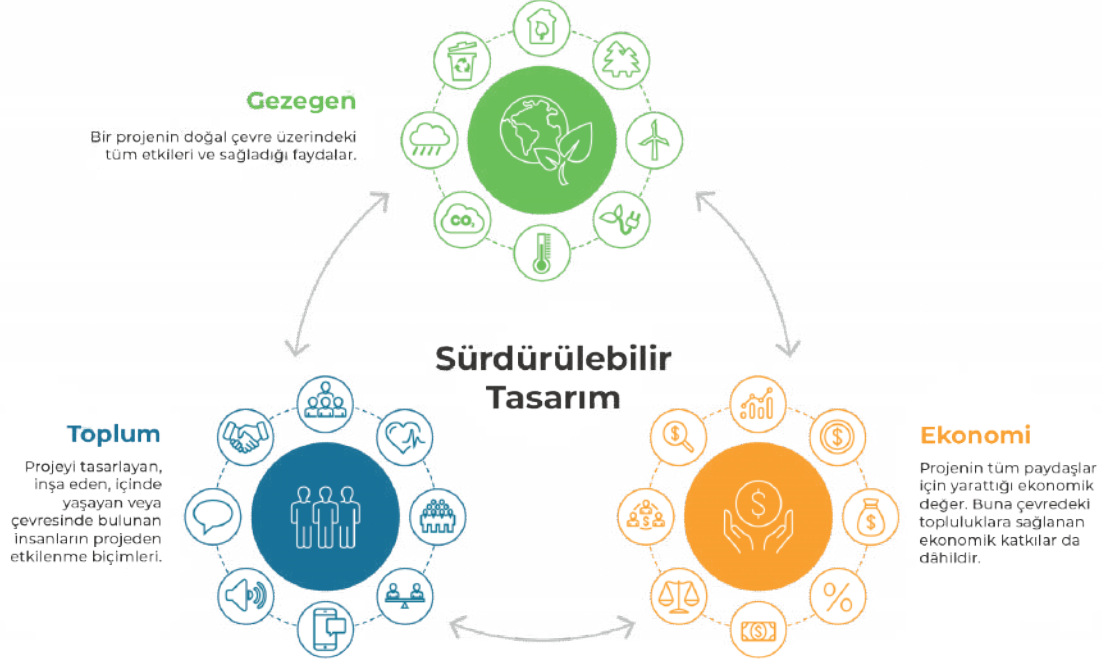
Gezegen

Bir projenin doğal çevre üzerindeki tüm etkileri ve sağladığı faydalar.

$CO_2$

Sürdürülebilir Tasarım

Toplum

Projeyi tasarlayan, inşa eden, içinde yaşayan veya çevresinde bulunan insanların projeden etkilenme biçimleri.

Ekonomi

Projenin tüm paydaşlar için yarattığı ekonomik değer. Buna çevredeki topluluklara sağlanan ekonomik katkılar da dâhildir.

%